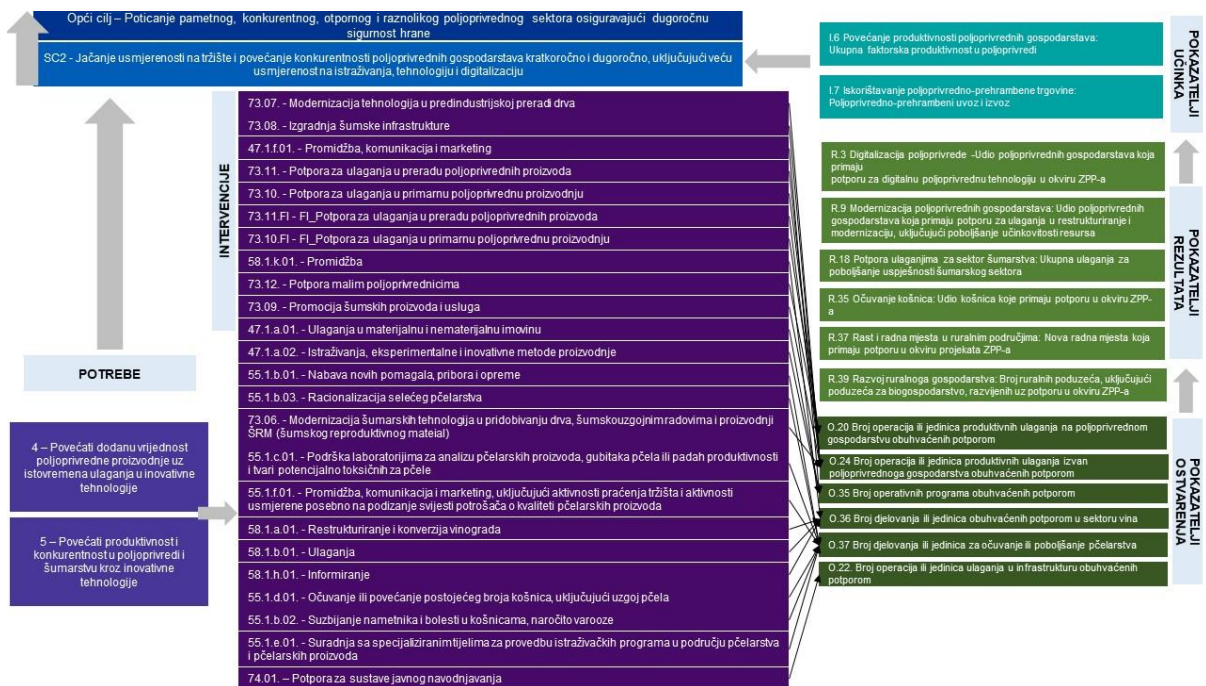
Opći cilj – Poticanje pametnog, konkurentnog, otpornog i raznolikog poljoprivrednog sektora osiguravajući dugoročnu sigurnost hrane

SC2 - Jačanje usmjerenosti na tržište i povećanje konkurentnosti poljoprivrednih gospodarstava kratkoročno i dugoročno, uključujući veću usmjerenost na istraživanja, tehnologiju i digitalizaciju

INTERVENCIJE

73.07. - Modernizacija tehnologija u predindustrijskoj preradi drva
73.08. - Izgradnja šumske infrastrukture
47.1.f.01. - Promidžba, komunikacija i marketing
73.11. - Potpora za ulaganja u preradu poljoprivrednih proizvoda
73.10. - Potpora za ulaganja u primarnu poljoprivrednu proizvodnju
73.11.FI - FI_Potpora za ulaganja u preradu poljoprivrednih proizvoda
73.10.FI - FI_Potpora za ulaganja u primarnu poljoprivrednu proizvodnju
58.1.k.01. - Promidžba
73.12. - Potpora malim poljoprivrednicima
73.09. - Promocija šumskih proizvoda i usluga
47.1.a.01. - Ulaganja u materijalnu i nematerijalnu imovinu
47.1.a.02. - Istraživanja, eksperimentalne i inovativne metode proizvodnje
55.1.b.01. - Nabava novih pomagala, pribora i opreme
55.1.b.03. - Racionalizacija selećeg pčelarstva
73.06. - Modernizacija šumarskih tehnologija u pridobivanju drva, šumskouzgojnim radovima i proizvodnji ŠRM (šumskog reproduktivnog mateial)
55.1.c.01. - Podrška laboratorijima za analizu pčelarskih proizvoda, gubitaka pčela ili padah produktivnosti i tvari potencijalno toksičnih za pčele
55.1.f.01. - Promidžba, komunikacija i marketing, uključujući aktivnosti praćenja tržišta i aktivnosti usmjerene posebno na podizanje svijesti potrošača o kvaliteti pčelarskih proizvoda
58.1.a.01. - Restrukturiranje i konverzija vinograda
58.1.b.01. - Ulaganja
58.1.h.01. - Informiranje
55.1.d.01. - Očuvanje ili povećanje postojećeg broja košnica, uključujući uzgoj pčela
55.1.b.02. - Suzbijanje nametnika i bolesti u košnicama, naročito varooze
55.1.e.01. - Suradnja sa specijaliziranim tijelima za provedbu istraživačkih programa u području pčelarstva i pčelarskih proizvoda
74.01. – Potpora za sustave javnog navodnjavanja

POTREBE

4 – Povećati dodanu vrijednost poljoprivredne proizvodnje uz istovremena ulaganja u inovativne tehnologije

5 – Povećati produktivnost i konkurentnost u poljoprivredi i šumarstvu kroz inovativne tehnologije

I.6 Povećanje produktivnosti poljoprivrednih gospodarstava: Ukupna faktorska produktivnost u poljoprivredi

I.7 Iskorištavanje poljoprivredno-prehrambene trgovine: Poljoprivredno-prehrambeni uvoz i izvoz

POKAZATELJI UČINKA

R.3 Digitalizacija poljoprivrede -Udio poljoprivrednih gospodarstava koja primaju potporu za digitalnu poljoprivrednu tehnologiju u okviru ZPP-a

R.9 Modernizacija poljoprivrednih gospodarstava: Udio poljoprivrednih gospodarstava koja primaju potporu za ulaganja u restrukturiranje i modernizaciju, uključujući poboljšanje učinkovitosti resursa

R.18 Potpora ulaganjima za sektor šumarstva: Ukupna ulaganja za poboljšanje uspješnosti šumarskog sektora

R.35 Očuvanje košnica: Udio košnica koje primaju potporu u okviru ZPP-a

R.37 Rast i radna mjesta u ruralnim područjima: Nova radna mjesta koja primaju potporu u okviru projekata ZPP-a

R.39 Razvoj ruralnoga gospodarstva: Broj ruralnih poduzeća, uključujući poduzeća za biogospodarstvo, razvijenih uz potporu u okviru ZPP-a

POKAZATELJI REZULTATA

O.20 Broj operacija ili jedinica produktivnih ulaganja na poljoprivrednom gospodarstvu obuhvaćenih potporom

O.24 Broj operacija ili jedinica produktivnih ulaganja izvan poljoprivrednoga gospodarstva obuhvaćenih potporom

O.35 Broj operativnih programa obuhvaćenih potporom

O.36 Broj djelovanja ili jedinica obuhvaćenih potporom u sektoru vina

O.37 Broj djelovanja ili jedinica za očuvanje ili poboljšanje pčelarstva

O.22. Broj operacija ili jedinica ulaganja u infrastrukturu obuhvaćenih potporom

POKAZATELJI OSTVARENJA